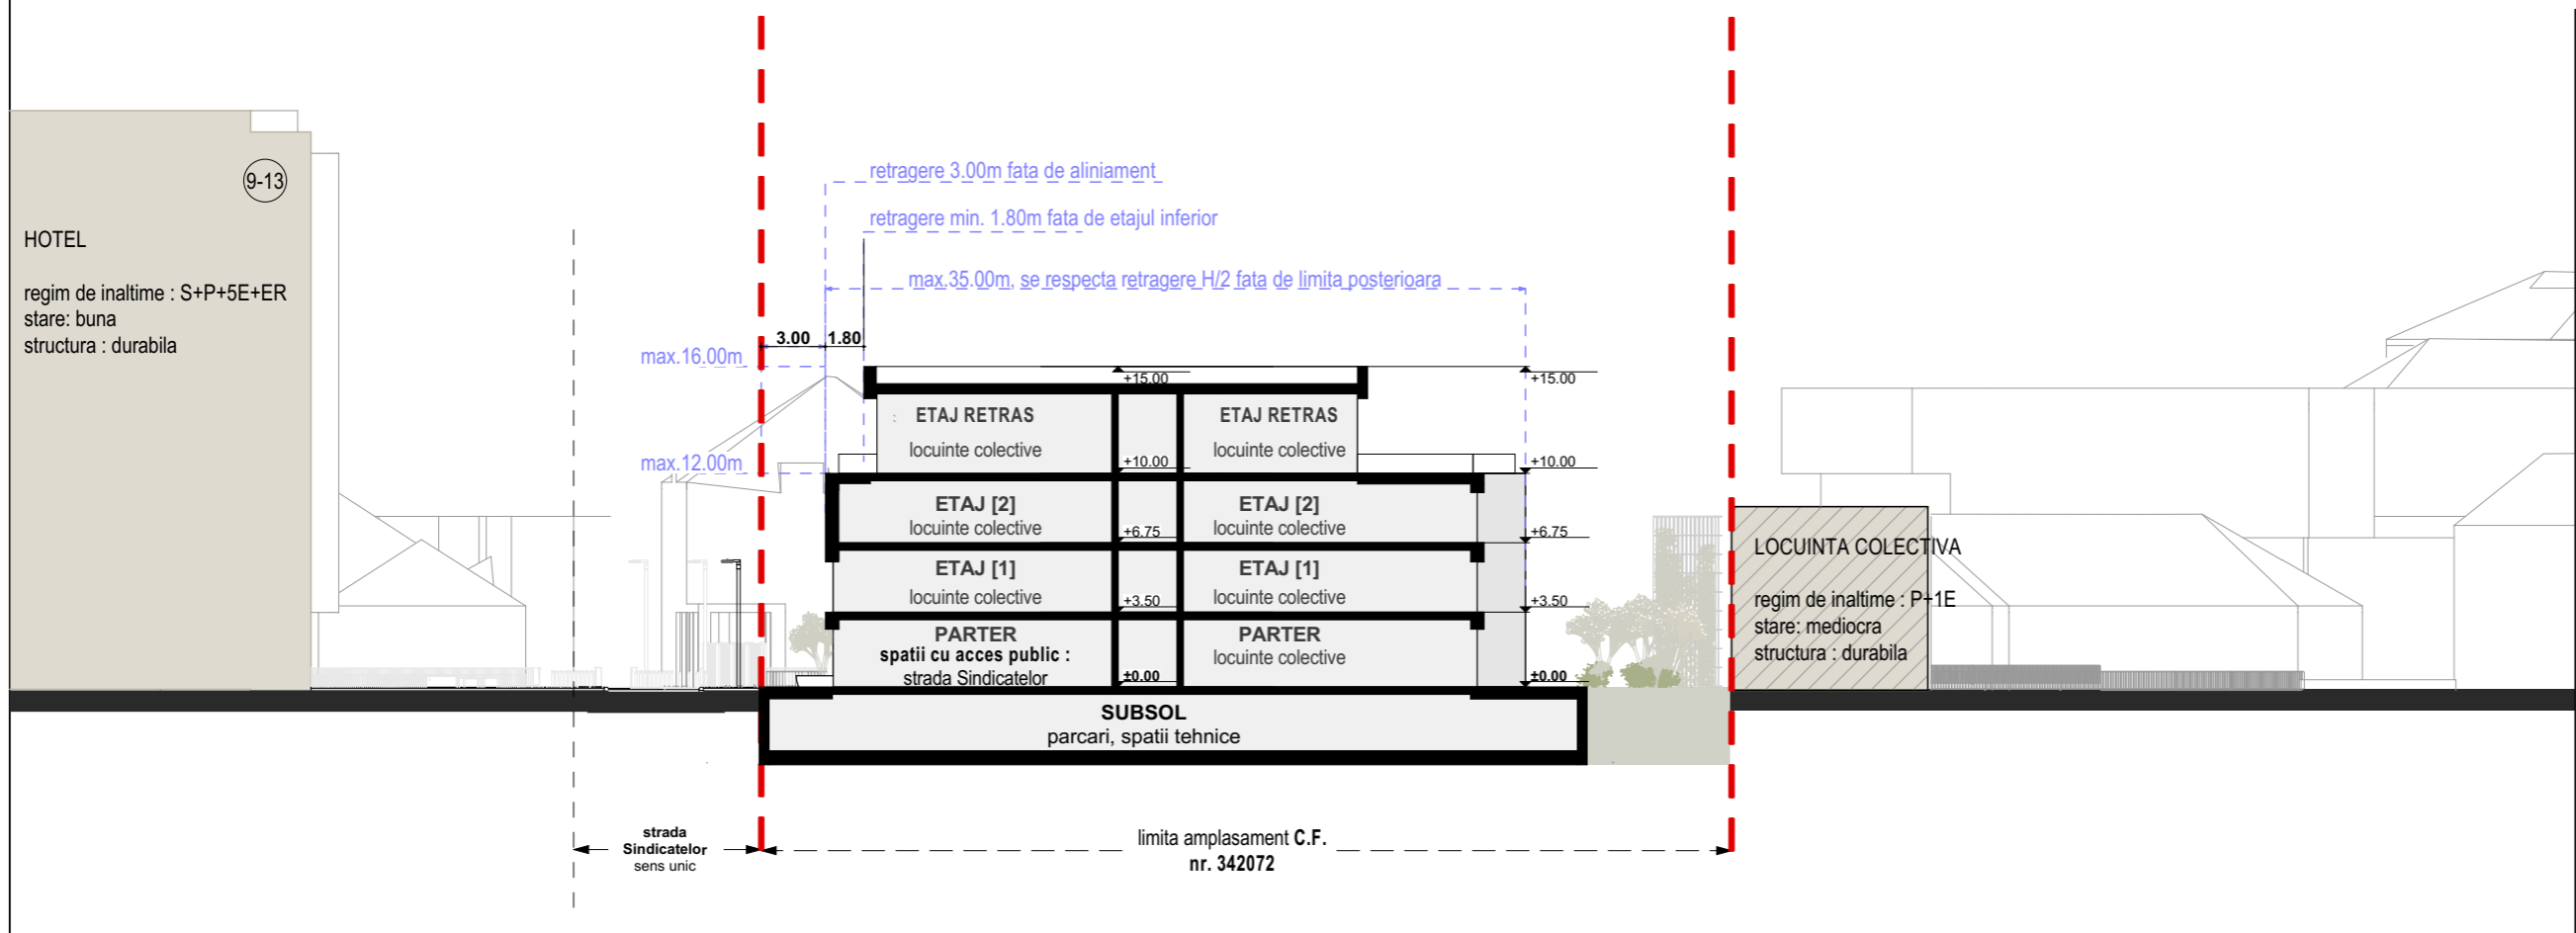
9-13

HOTEL

regim de inaltime : S+P+5E+ER
stare: buna
structura : durabila

retragere 3.00m fata de aliniament

retragere min. 1.80m fata de etajul inferior

max.35.00m, se respecta retragere H/2 fata de limita posterioara

3.00 1.80

max.16.00m

max.12.00m

+15.00

+15.00

ETAJ RETRAS
locuinte colective

ETAJ RETRAS
locuinte colective

+10.00

+10.00

ETAJ [2]
locuinte colective

ETAJ [2]
locuinte colective

+6.75

+6.75

ETAJ [1]
locuinte colective

ETAJ [1]
locuinte colective

+3.50

+3.50

PARTER
spatii cu acces public :
strada Sindicatelor

PARTER
locuinte colective

±0.00

±0.00

SUBSOL
parcari, spatii tehnice

LOCUINTA COLECTIVA

regim de inaltime : P+1E
stare: mediocra
structura : durabila

strada
Sindicatelor
sens unic

limita amplasament C.F.
nr. 342072